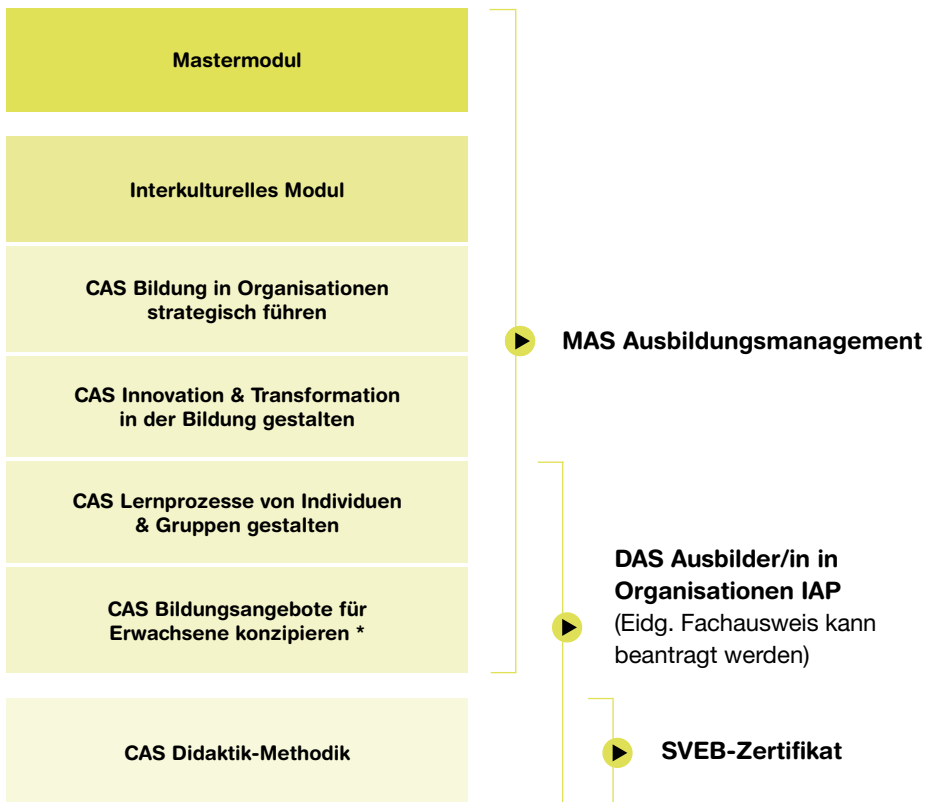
Mastermodul

Interkulturelles Modul

CAS Bildung in Organisationen strategisch führen

CAS Innovation & Transformation in der Bildung gestalten

CAS Lernprozesse von Individuen & Gruppen gestalten

CAS Bildungsangebote für Erwachsene konzipieren *

CAS Didaktik-Methodik

MAS Ausbildungsmanagement

DAS Ausbilder/in in Organisationen IAP
(Eidg. Fachausweis kann beantragt werden)

SVEB-Zertifikat